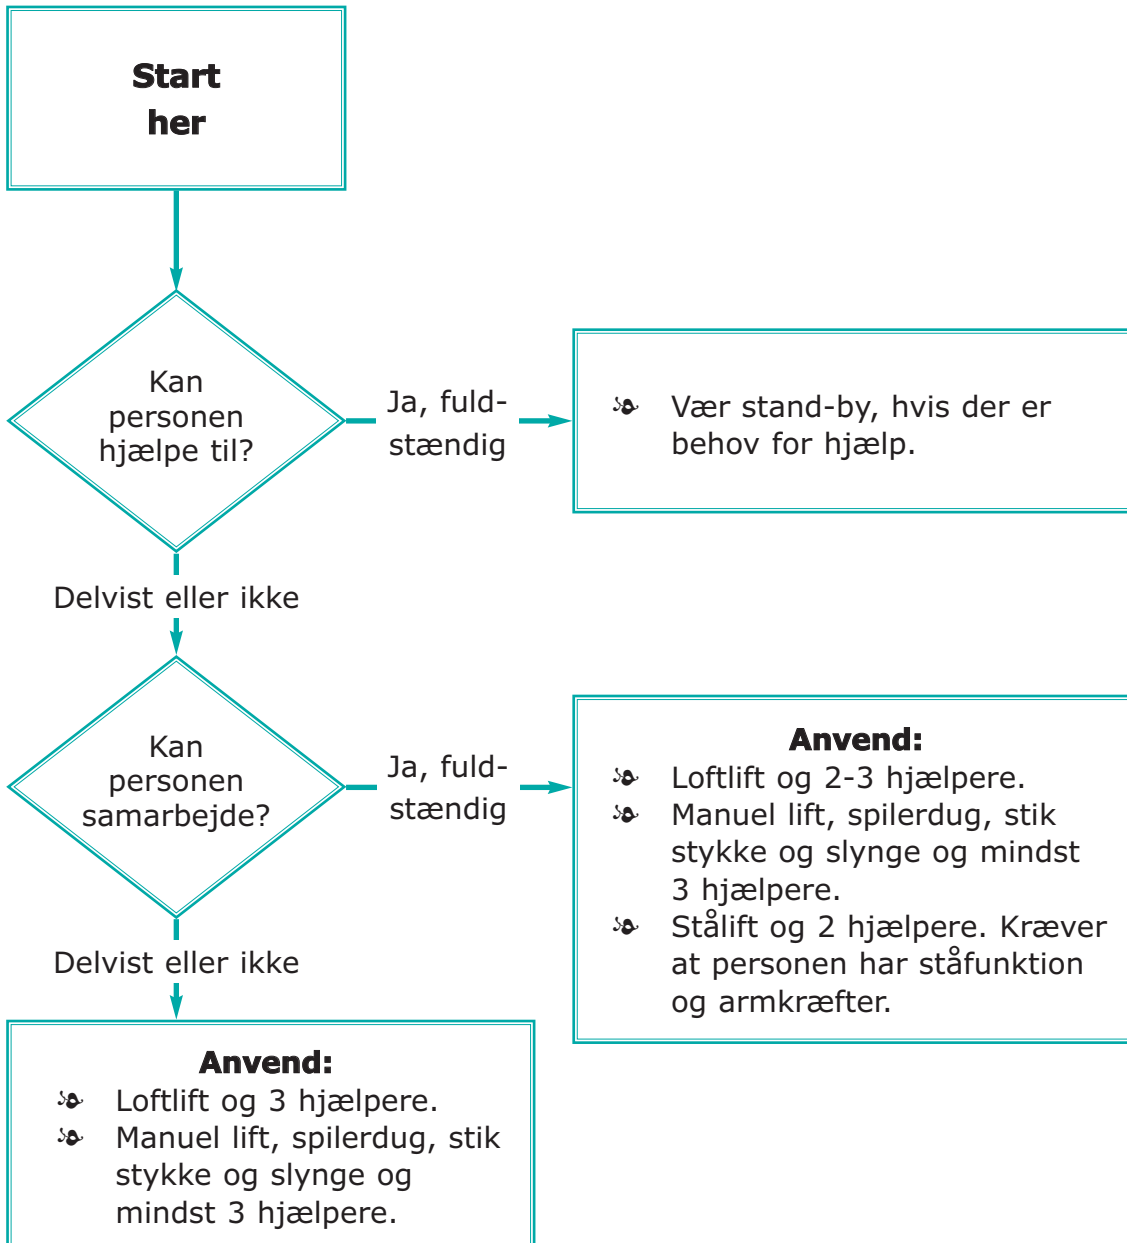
Start her

Kan personen hjælpe til?

Ja, fuldstændig

Vær stand-by, hvis der er behov for hjælp.

Delvist eller ikke

Kan personen samarbejde?

Ja, fuldstændig

Anvend:
- Loftlift og 2-3 hjælpere.
- Manuel lift, spilerdug, stik stykke og slynge og mindst 3 hjælpere.
- Stålift og 2 hjælpere. Kræver at personen har ståfunktion og armkræfter.

Delvist eller ikke

Anvend:
- Loftlift og 3 hjælpere.
- Manuel lift, spilerdug, stik stykke og slynge og mindst 3 hjælpere.